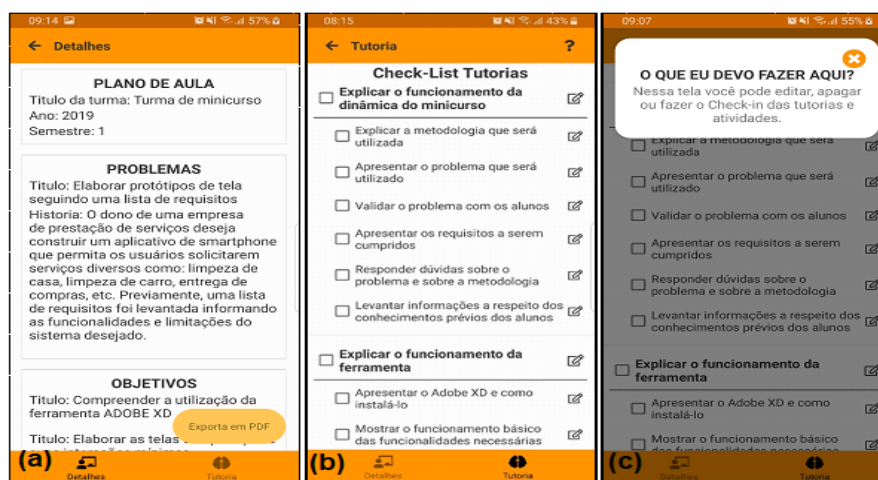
09:14 57%

Detalhes

PLANO DE AULA
Titulo da turma: Turma de minicurso
Ano: 2019
Semestre: 1

PROBLEMAS
Titulo: Elaborar protótipos de tela seguindo uma lista de requisitos
Historia: O dono de uma empresa de prestação de serviços deseja construir um aplicativo de smartphone que permita os usuários solicitarem serviços diversos como: limpeza de casa, limpeza de carro, entrega de compras, etc. Previamente, uma lista de requisitos foi levantada informando as funcionalidades e limitações do sistema desejado.

OBJETIVOS
Titulo: Compreender a utilização da ferramenta ADOBE XD
Titulo: Elaborar as telas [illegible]

Exporta em PDF

(a) Detalhes Tutoria

08:15 43%

Tutoria ?

Check-List Tutorias
Explicar o funcionamento da dinâmica do minicurso
Explicar a metodologia que será utilizada
Apresentar o problema que será utilizado
Validar o problema com os alunos
Apresentar os requisitos a serem cumpridos
Responder dúvidas sobre o problema e sobre a metodologia
Levantar informações a respeito dos conhecimentos prévios dos alunos
Explicar o funcionamento da ferramenta
Apresentar o Adobe XD e como instalá-lo
Mostrar o funcionamento básico das funcionalidades necessárias

(b) Detalhes Tutoria

09:07 55%

O QUE EU DEVO FAZER AQUI?
Nessa tela você pode editar, apagar ou fazer o Check-in das tutorias e atividades.

Explicar a metodologia que será utilizada
Apresentar o problema que será utilizado
Validar o problema com os alunos
Apresentar os requisitos a serem cumpridos
Responder dúvidas sobre o problema e sobre a metodologia
Levantar informações a respeito dos conhecimentos prévios dos alunos
Explicar o funcionamento da ferramenta
Apresentar o Adobe XD e como instalá-lo
Mostrar o funcionamento básico das funcionalidades necessárias

(c) Detalhes Tutoria